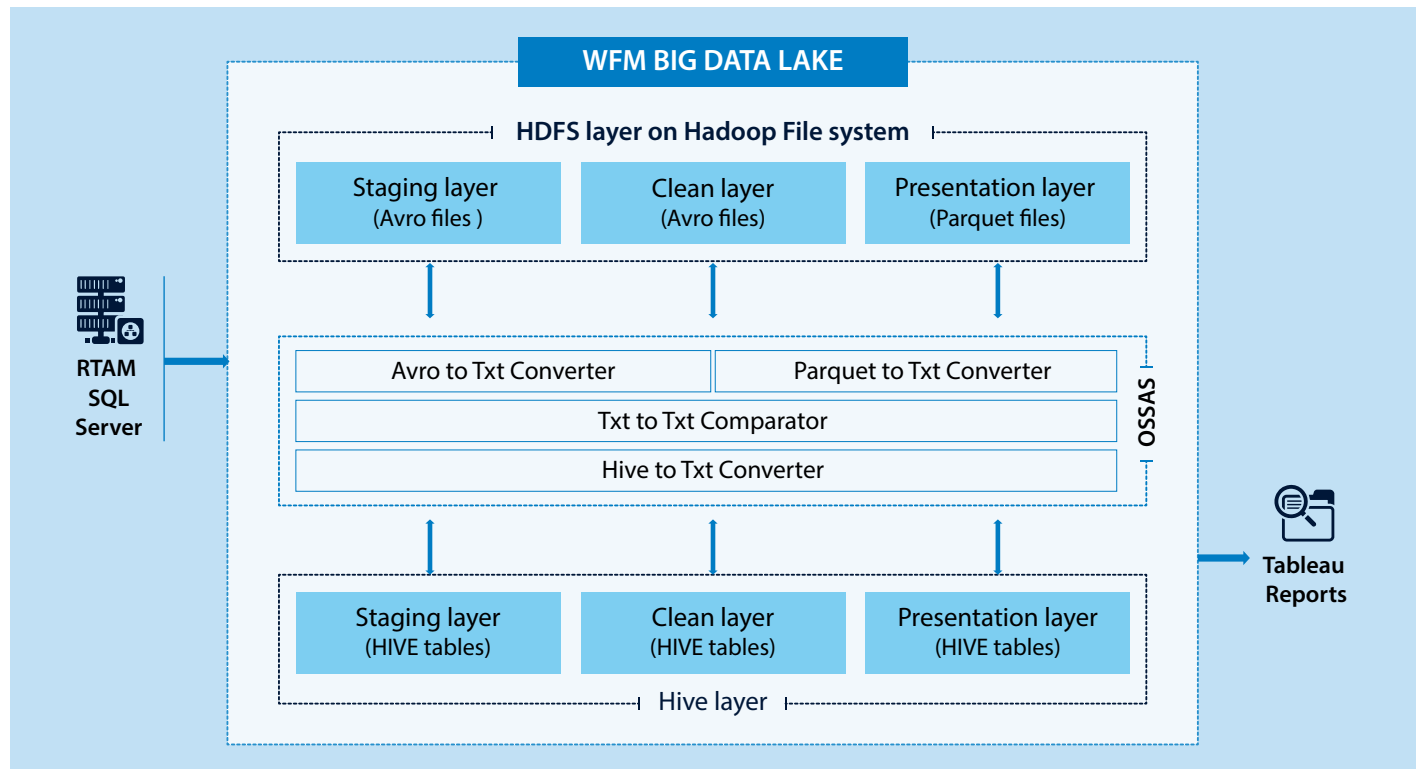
WFM BIG DATA LAKE

HDFS layer on Hadoop File system

Staging layer
(Avro files )

Clean layer
(Avro files)

Presentation layer
(Parquet files)

RTAM
SQL
Server

Avro to Txt Converter

Parquet to Txt Converter

Txt to Txt Comparator

Hive to Txt Converter

OSSAS

Tableau
Reports

Staging layer
(HIVE tables)

Clean layer
(HIVE tables)

Presentation layer
(HIVE tables)

Hive layer